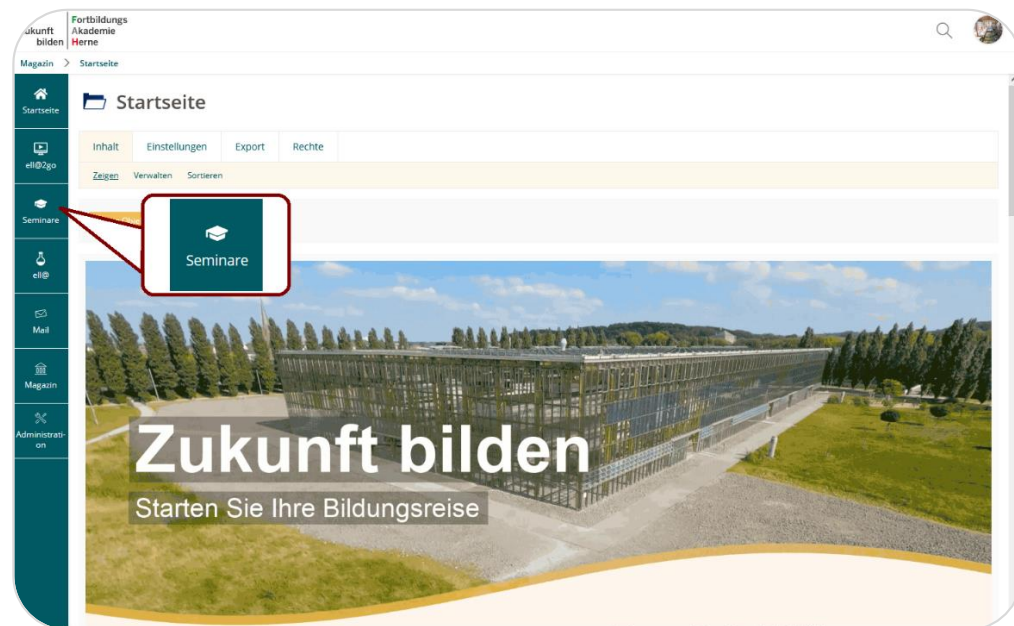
ukunft bilden
Fortbildungs Akademie Herne

Magazin > Startseite

Startseite
ell@2go
Seminare
ell@
Mail
Magazin
Administration

Startseite

Inhalt | Einstellungen | Export | Rechte

Zeigen | Verwalten | Sortieren

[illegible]

Seminare

Zukunft bilden
Starten Sie Ihre Bildungsreise